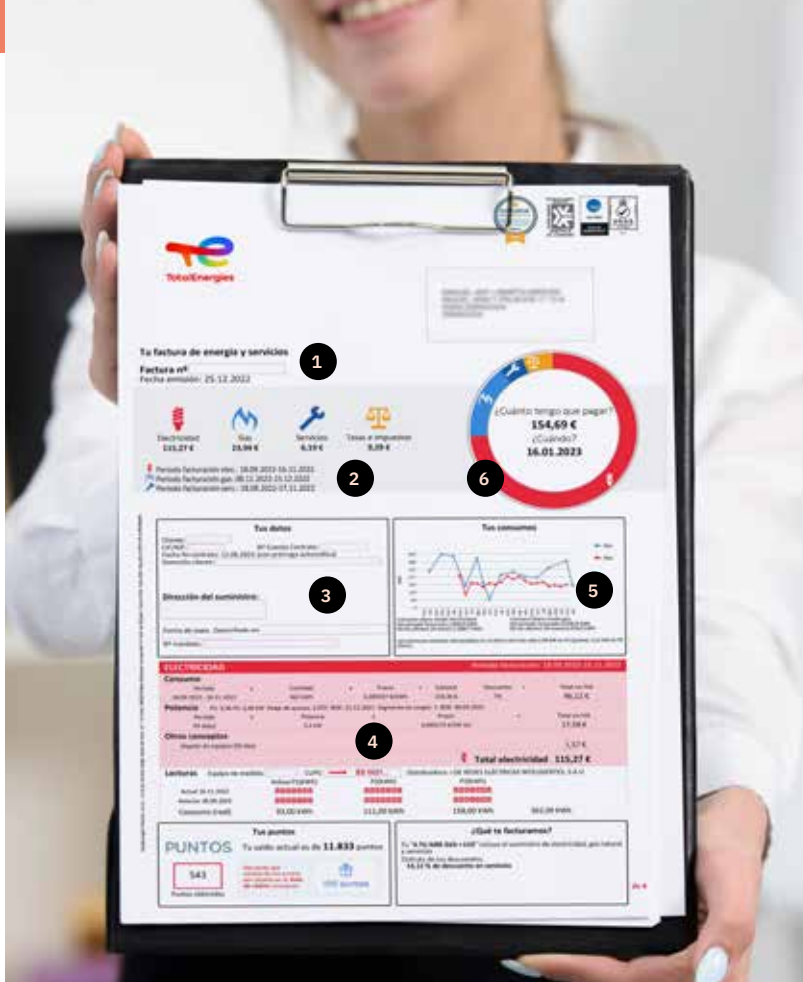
TotalEnergies

Tu factura de energía y servicios
Factura nº
Fecha emisión: 25.12.2022

1

Electricidad 115,27 €
Gas 19,99 €
Servicios 6,59 €
Tasas e impuestos 8,09 €

2

¿Cuánto tengo que pagar?
154,69 €
¿Cuándo?
16.01.2023

6

Tus datos

3

Dirección del suministro:

Tus consumos

5

ELECTRICIDAD

Consumo

Potencia

Otros conceptos

4

Total electricidad 115,27 €

Lecturas

Tus puntos
PUNTOS
Tu saldo actual es de 11.833 puntos
543

¿Qué te facturamos?